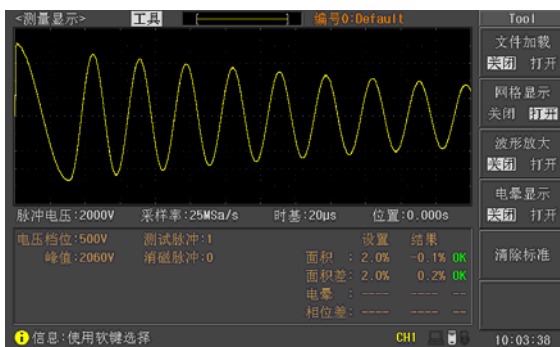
<测量显示> 工具 编号0:Default

Tool

文件加载
关闭 打开

网格显示
关闭 打开

波形放大
关闭 打开

电晕显示
关闭 打开

清除标准

脉冲电压:2000V 采样率:25MSa/s 时基:20μs 位置:0.000s

电压档位:500V 测试脉冲:1
峰值:2060V 消磁脉冲:0

| | 设置 | 结果 | |
|---|---|---|---|
| 面积 : | 2.0% | -0.1% | OK |
| 面积差: | 2.0% | 0.2% | OK |
| 电晕 : | ---- | ---- | -- |
| 相位差: | ---- | ---- | -- |

信息:使用软键选择 CH1 10:03:38